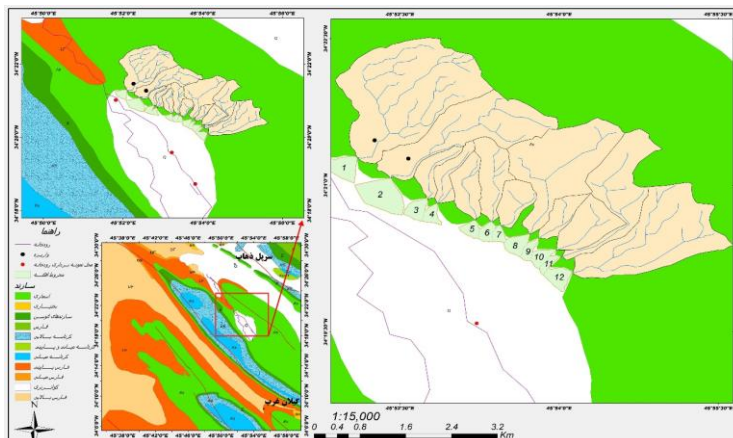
45°50'0"E
45°52'0"E
45°54'0"E
45°56'0"E
45°53'30"E
45°54'0"E
45°55'30"E

1
2
3
4
5
6
7
8
9
10
11
12

راهنما
رودخانه
آبراهه
محل نمونه برداری رودخانه
مخروط افکنه
سازند
آسماری
بختیاری
سازندهای کوهستانی
گچساران
کنگلومرا
کنگلومرا سیلتی
کنگلومرا
گچساران
آبرفت
آهک

سرپل ذهاب
گیلان غرب

45°38'0"E
45°42'0"E
45°46'0"E
45°50'0"E
45°54'0"E
45°58'0"E

1:15,000
0 0.4 0.8 1.6 2.4 3.2 Km